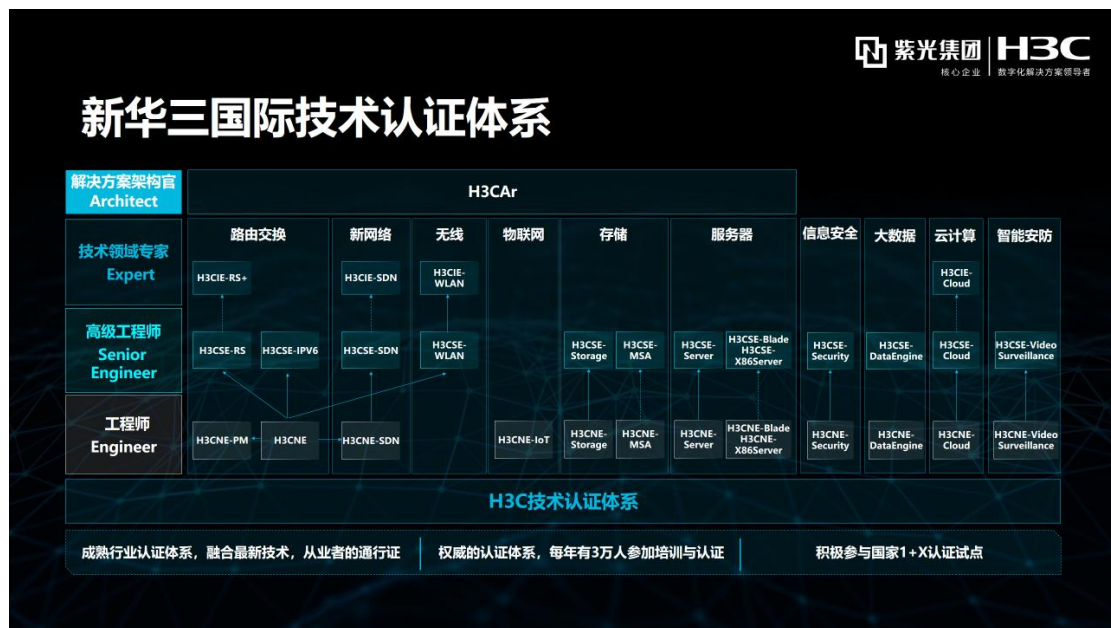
紫光集团 核心企业 | H3C 数字化解决方案领导者

新华三国际技术认证体系

解决方案架构官 Architect

H3CAr

技术领域专家 Expert

高级工程师 Senior Engineer

工程师 Engineer

路由交换

H3CIE-RS+

H3CSE-RS

H3CSE-IPV6

H3CNE-PM

H3CNE

新网络

H3CIE-SDN

H3CSE-SDN

H3CNE-SDN

无线

H3CIE-WLAN

H3CSE-WLAN

物联网

H3CNE-IoT

存储

H3CSE-Storage

H3CSE-MSA

H3CNE-Storage

H3CNE-MSA

服务器

H3CSE-Server

H3CSE-Blade H3CSE-X86Server

H3CNE-Server

H3CNE-Blade H3CNE-X86Server

信息安全

H3CSE-Security

H3CNE-Security

大数据

H3CSE-DataEngine

H3CNE-DataEngine

云计算

H3CIE-Cloud

H3CSE-Cloud

H3CNE-Cloud

智能安防

H3CSE-Video Surveillance

H3CNE-Video Surveillance

H3C技术认证体系

成熟行业认证体系，融合最新技术，从业者的通行证

权威的认证体系，每年有3万人参加培训与认证

积极参与国家1+X认证试点